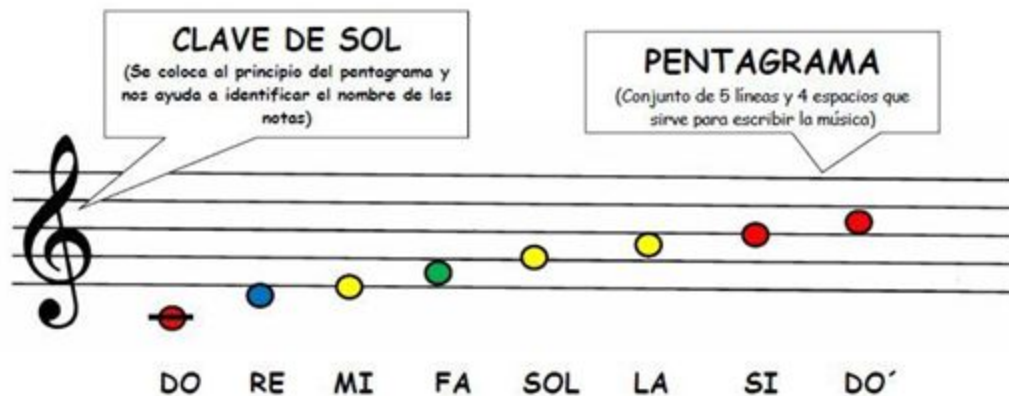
CLAVE DE SOL
(Se coloca al principio del pentagrama y nos ayuda a identificar el nombre de las notas)

PENTAGRAMA
(Conjunto de 5 líneas y 4 espacios que sirve para escribir la música)

DO RE MI FA SOL LA SI DO´